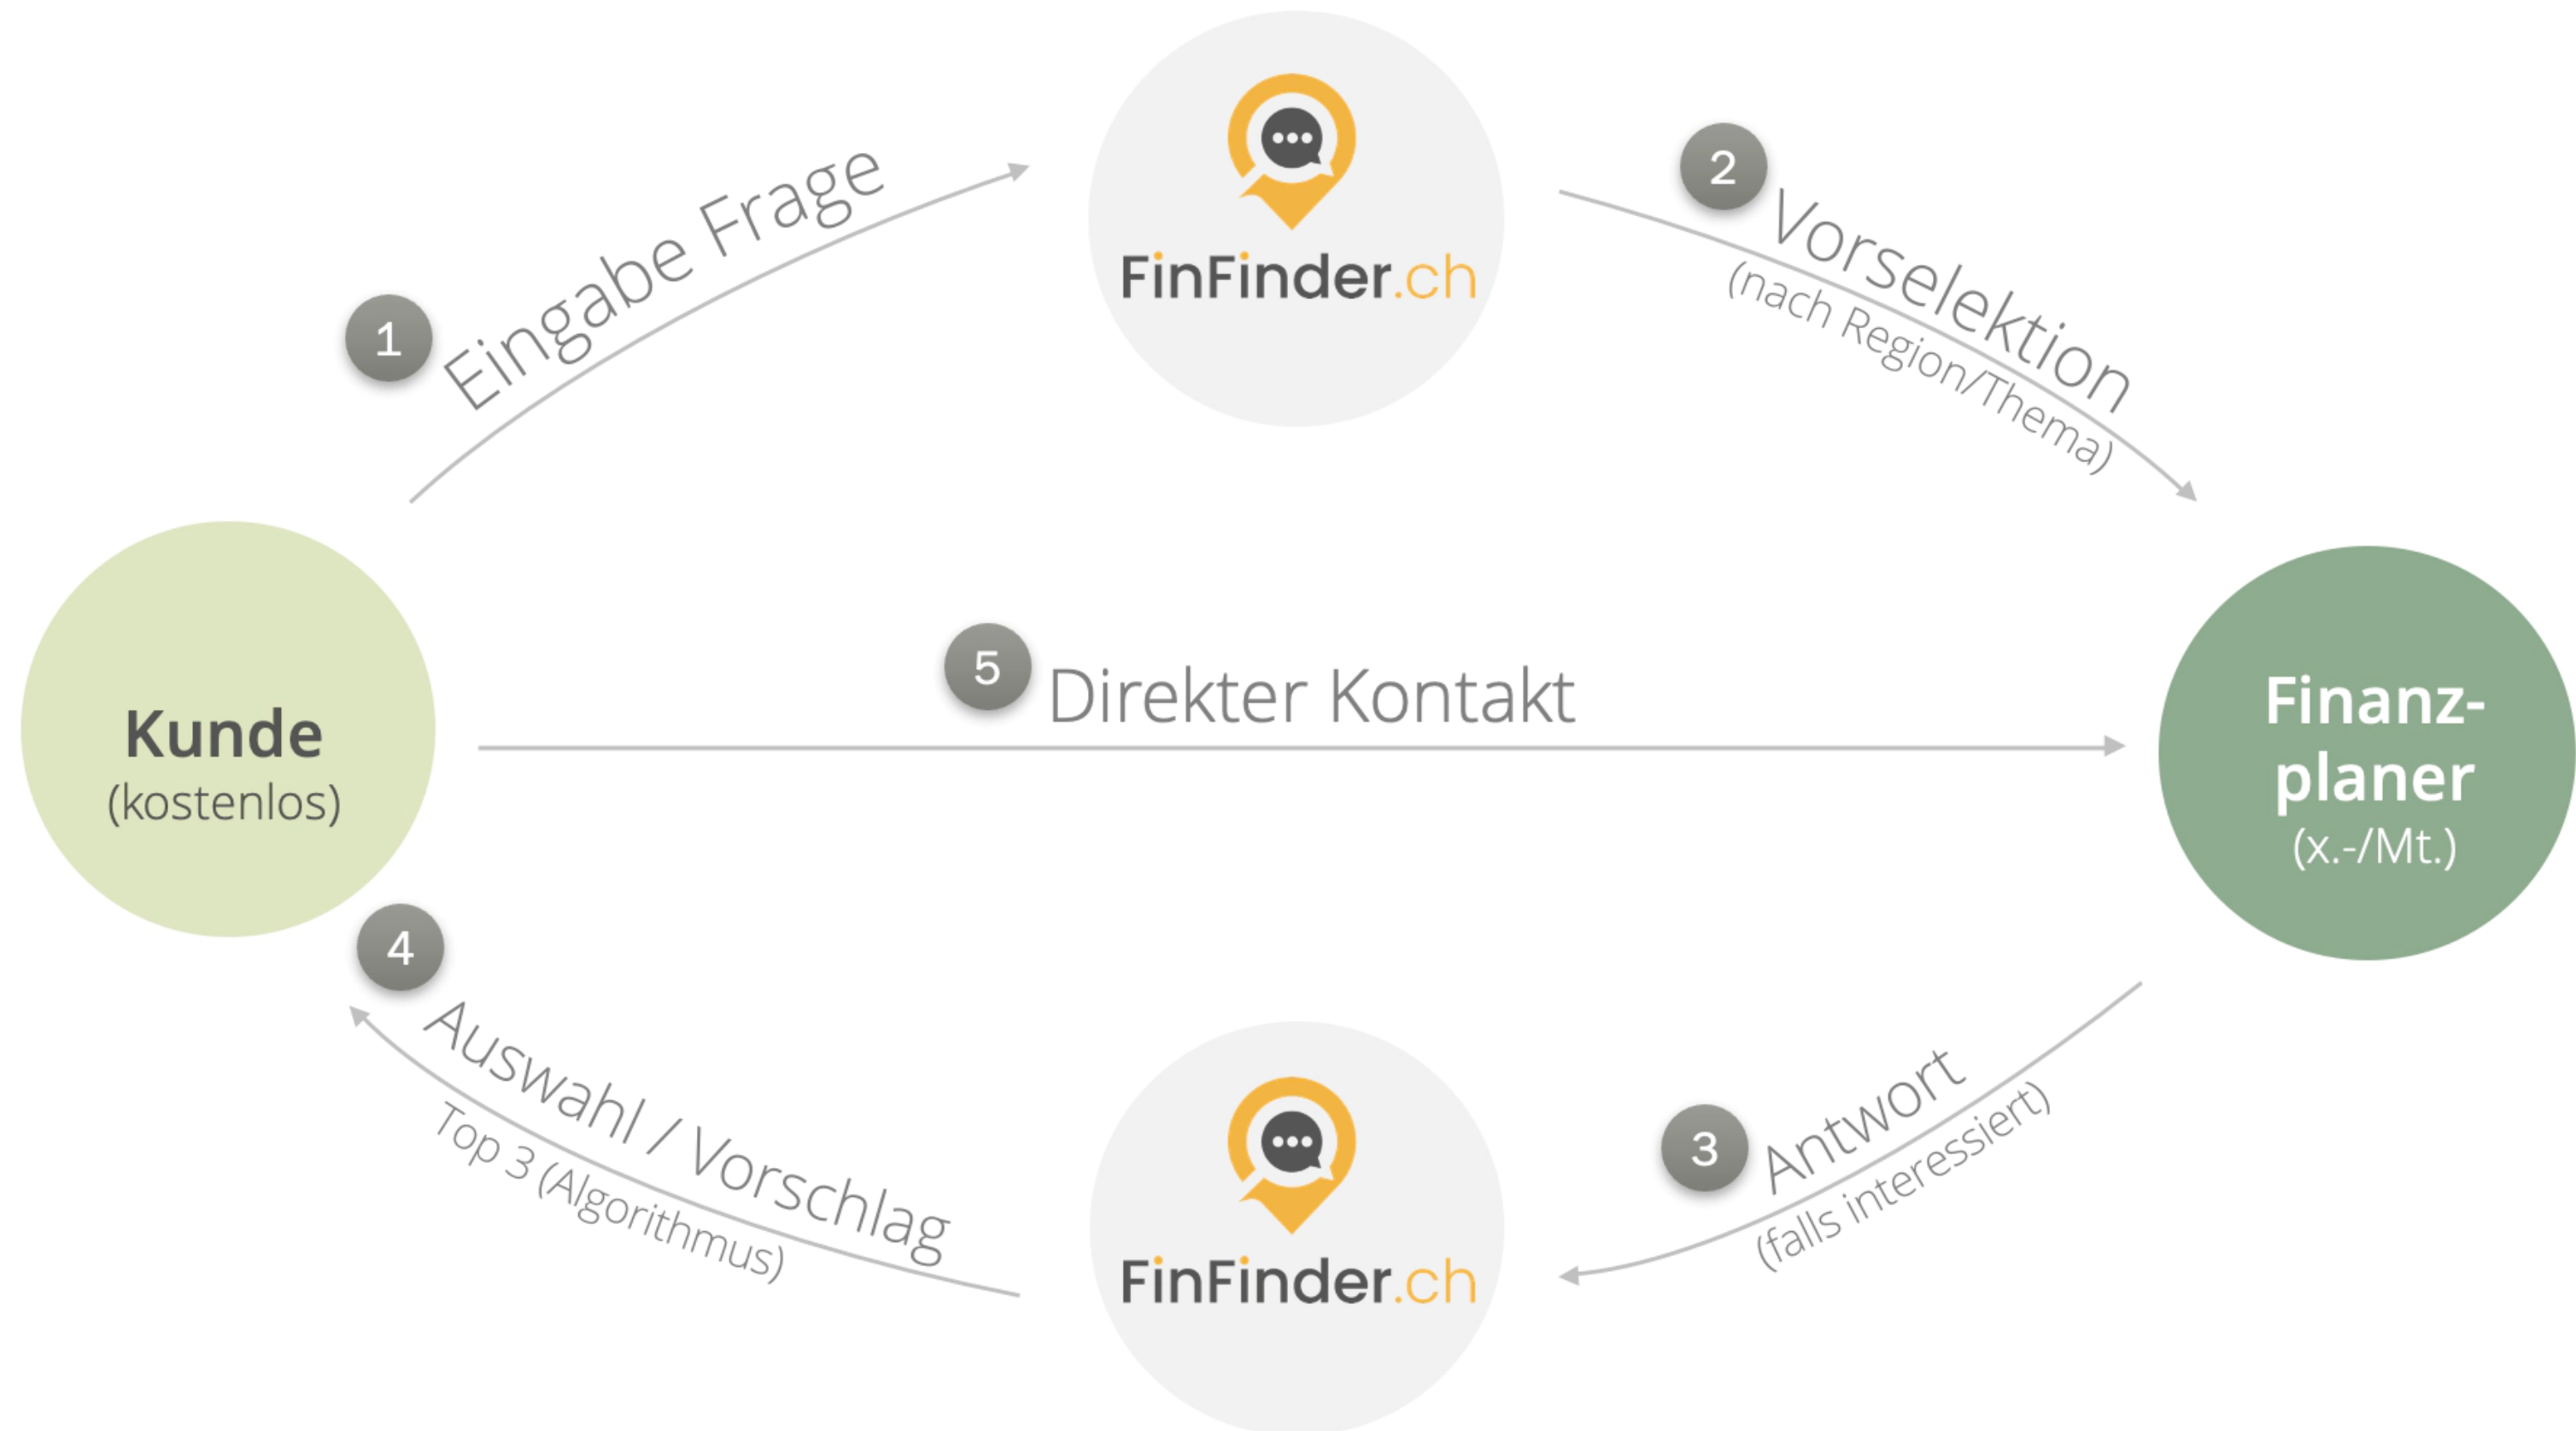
FinFinder.ch

1 Eingabe Frage

2 Vorselektion
(nach Region/Thema)

Kunde
(kostenlos)

5 Direkter Kontakt

Finanzplaner
(x.-/Mt.)

4 Auswahl / Vorschlag
Top 3 (Algorithmus)

3 Antwort
(falls interessiert)

FinFinder.ch